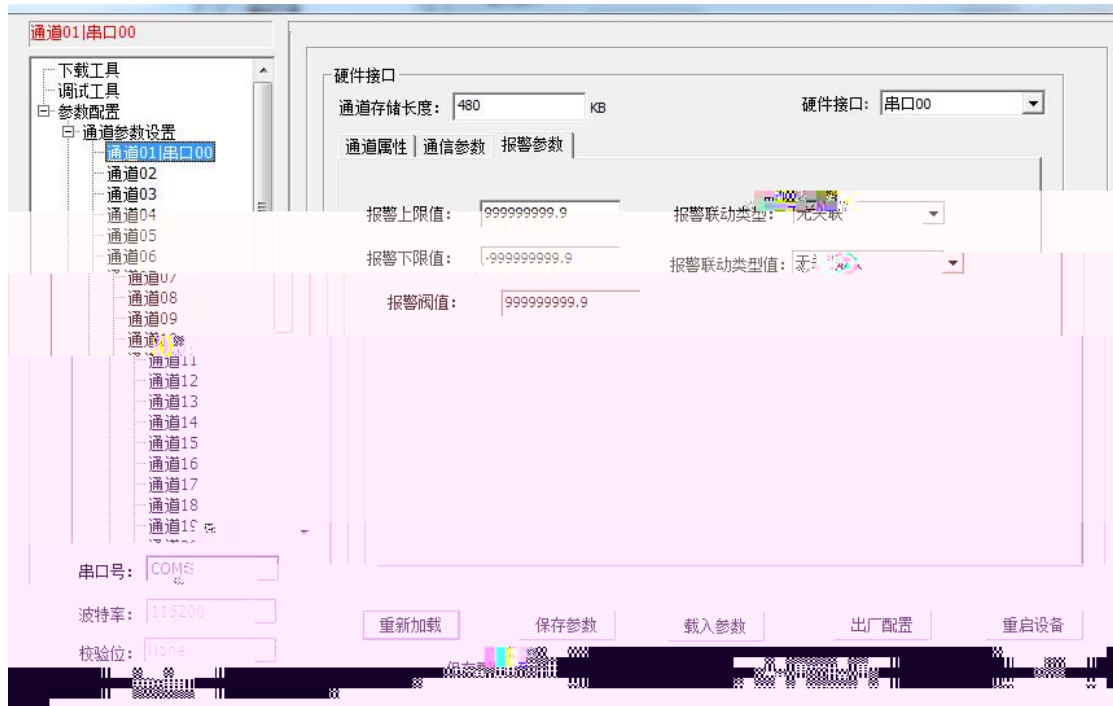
通道01|串口00

下载工具
调试工具
参数配置
通道参数设置
通道01|串口00
通道02
通道03
通道04
通道05
通道06
通道07
通道08
通道09
通道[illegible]
通道11
通道12
通道13
通道14
通道15
通道16
通道17
通道18
通道1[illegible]

串口号: COM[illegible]
波特率: 115200
校验位: None

硬件接口
通道存储长度: 480 KB
硬件接口: 串口00

通道属性 | 通信参数 | 报警参数

报警上限值: 999999999.9
报警联动类型: 无关联
报警下限值: -999999999.9
报警联动类型值: 无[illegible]
报警阀值: 999999999.9

重新加载
保存参数
载入参数
出厂配置
重启设备